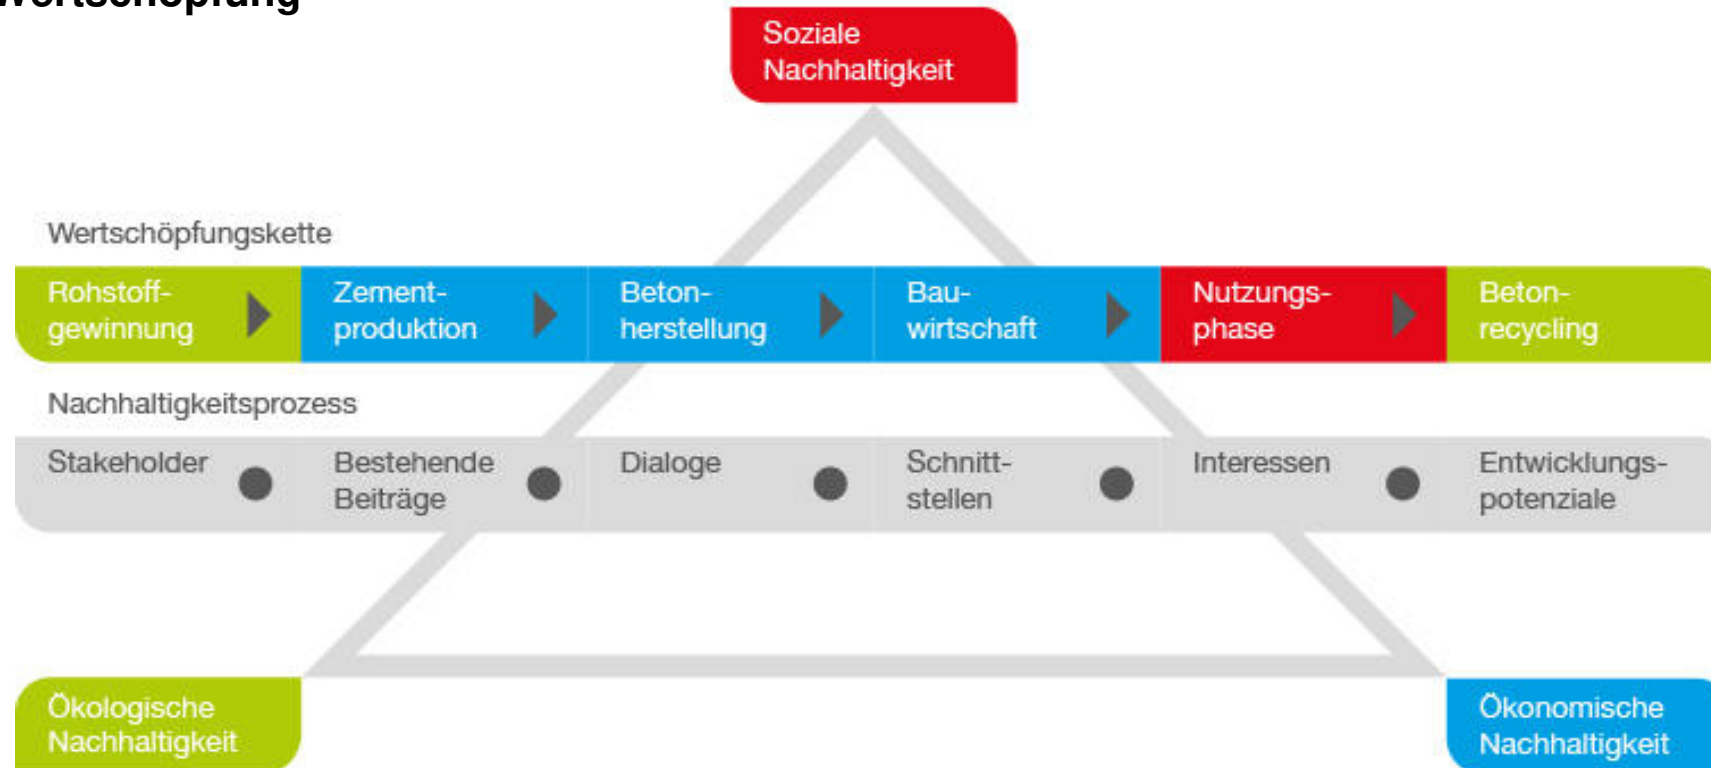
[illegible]

Soziale Nachhaltigkeit

Wertschöpfungskette

Rohstoffgewinnung

Zementproduktion

Betonherstellung

Bauwirtschaft

Nutzungsphase

Betonrecycling

Nachhaltigkeitsprozess

Stakeholder

Bestehende Beiträge

Dialoge

Schnittstellen

Interessen

Entwicklungspotenziale

Ökologische Nachhaltigkeit

Ökonomische Nachhaltigkeit